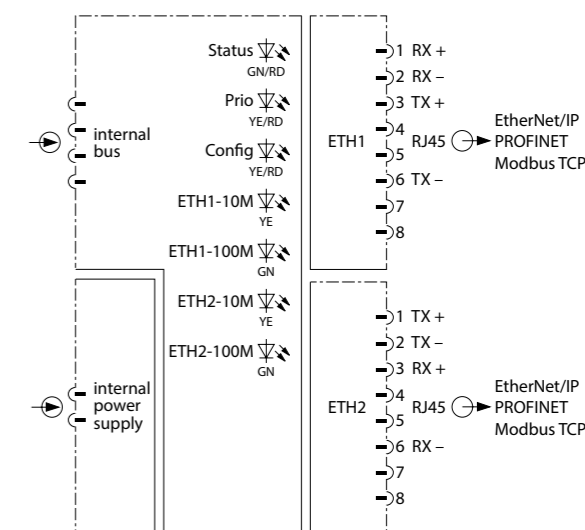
Status
GN/RD
Prio
YE/RD
Config
YE/RD
ETH1-10M
YE
ETH1-100M
GN
ETH2-10M
YE
ETH2-100M
GN

internal bus

internal power supply

ETH1
1 RX +
2 RX –
3 TX +
4
5
6 TX –
7
8
RJ45
EtherNet/IP
PROFINET
Modbus TCP

ETH2
1 TX +
2 TX –
3 RX +
4
5
6 RX –
7
8
RJ45
EtherNet/IP
PROFINET
Modbus TCP